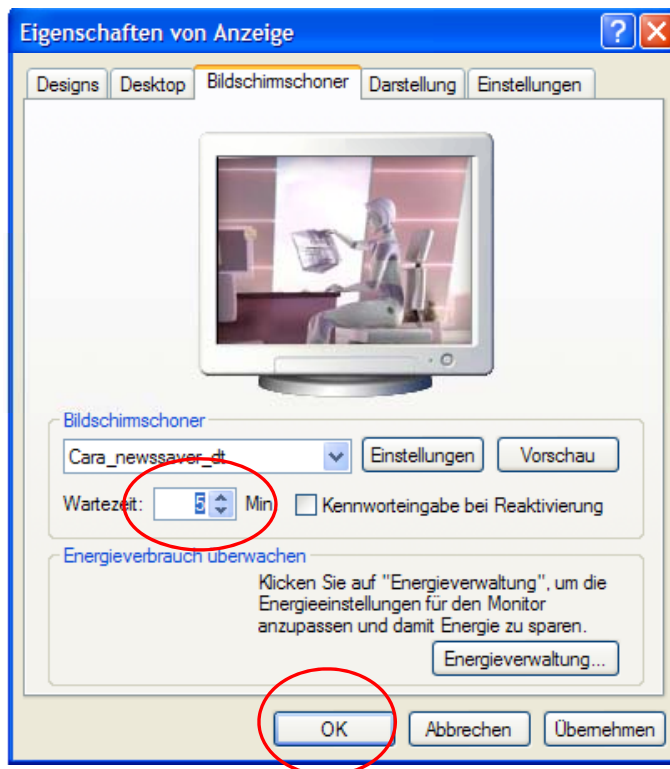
Eigenschaften von Anzeige

?

Designs | Desktop | Bildschirmschoner | Darstellung | Einstellungen

Bildschirmschoner

Cara_newssaver_dt

Einstellungen

Vorschau

Wartezeit: 5 Min

Kennworteingabe bei Reaktivierung

Energieverbrauch überwachen

Klicken Sie auf "Energieverwaltung", um die Energieeinstellungen für den Monitor anzupassen und damit Energie zu sparen.

Energieverwaltung...

OK

Abbrechen

Übernehmen